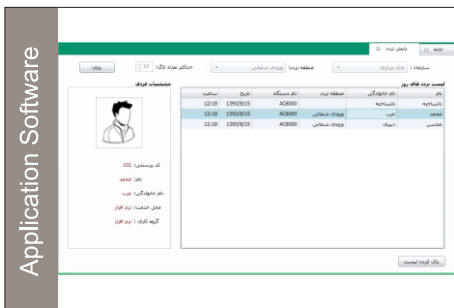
Application Software

جدید | پایش تردد

سازمان : بانک مرکزی | منطقه تردد : ورودی شمالی | حداکثر تعداد لاگ : 10 | پایش

لیست تردد های روز

| نام | نام خانوادگی | منطقه تردد | نام دستگاه | تاریخ | ساعت |
|---|---|---|---|---|---|
| ناشناخته | ناشناخته | | AC6000 | 1393/8/15 | 12:18 |
| محمد | غرب | ورودی شمالی | AC6000 | 1393/8/15 | 12:18 |
| محسن | دبیری | ورودی شمالی | AC6000 | 1393/8/15 | 12:18 |

مشخصات فردی

کد پرسنلی: 101
نام: محمد
نام خانوادگی: غرب
محل خدمت: نرم افزار
گروه کاری: نرم افزار

پاک کردن لیست